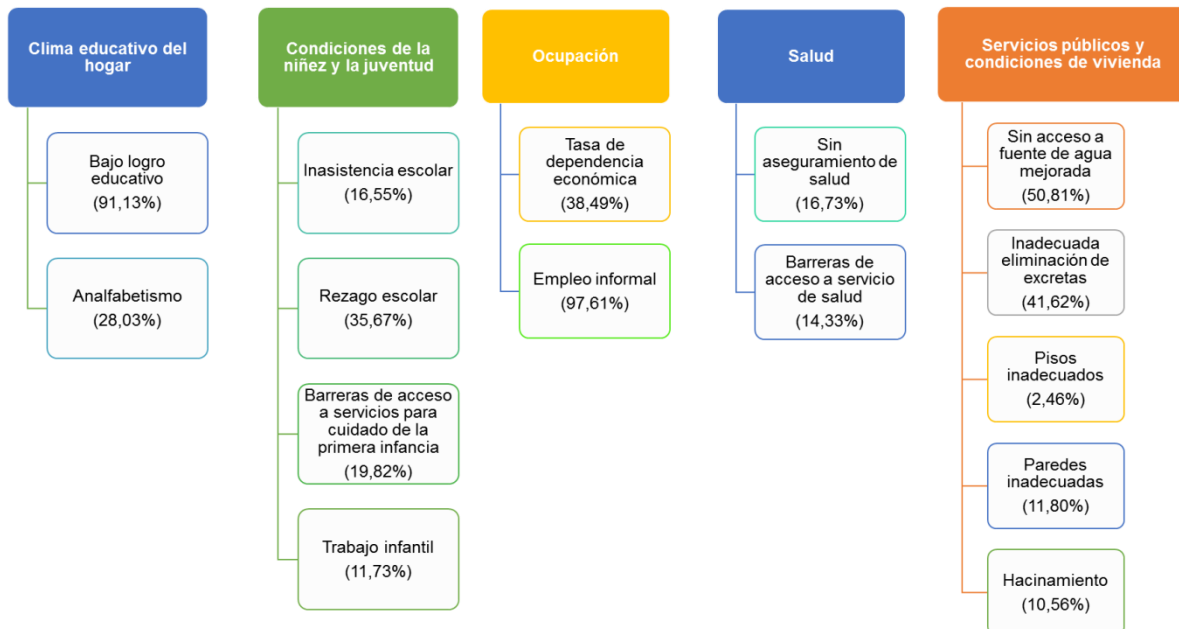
Clima educativo del hogar

Bajo logro educativo
(91,13%)

Analfabetismo
(28,03%)

Condiciones de la niñez y la juventud

Inasistencia escolar
(16,55%)

Rezago escolar
(35,67%)

Barreras de acceso a servicios para cuidado de la primera infancia
(19,82%)

Trabajo infantil
(11,73%)

Ocupación

Tasa de dependencia económica
(38,49%)

Empleo informal
(97,61%)

Salud

Sin aseguramiento de salud
(16,73%)

Barreras de acceso a servicio de salud
(14,33%)

Servicios públicos y condiciones de vivienda

Sin acceso a fuente de agua mejorada
(50,81%)

Inadecuada eliminación de excretas
(41,62%)

Pisos inadecuados
(2,46%)

Paredes inadecuadas
(11,80%)

Hacinamiento
(10,56%)